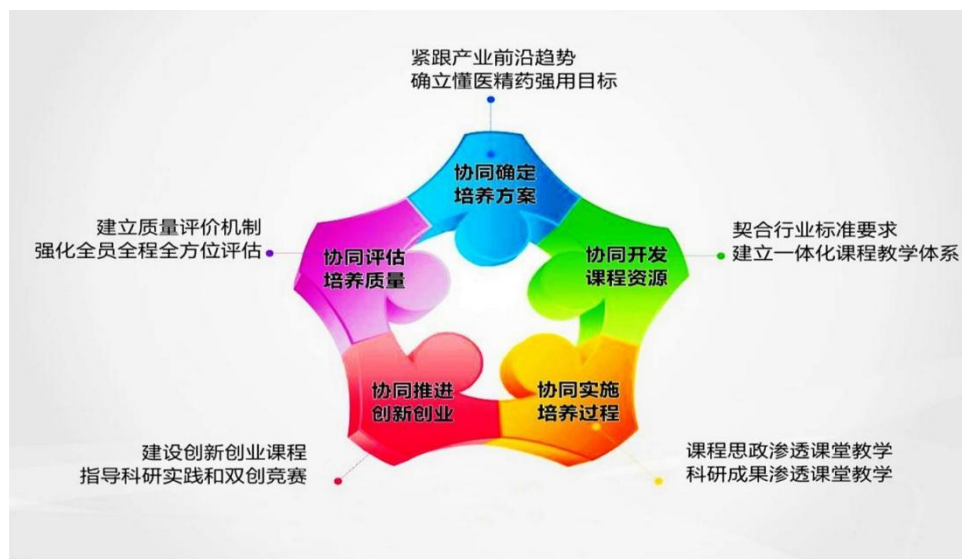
紧跟产业前沿趋势
确立懂医精药强用目标

协同确定
培养方案

建立质量评价机制
强化全员全程全方位评估

协同评估
培养质量

协同开发
课程资源

契合行业标准要求
建立一体化课程教学体系

协同推进
创新创业

协同实施
培养过程

建设创新创业课程
指导科研实践和双创竞赛

课程思政渗透课堂教学
科研成果渗透课堂教学